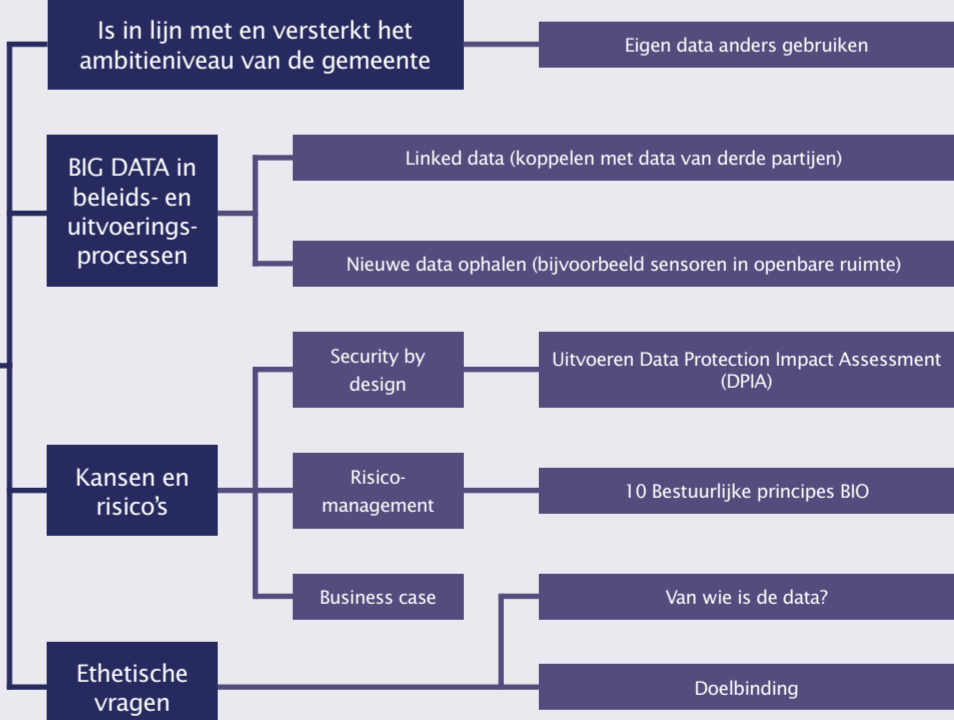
Is in lijn met en versterkt het ambitieniveau van de gemeente

Eigen data anders gebruiken

BIG DATA in beleids- en uitvoeringsprocessen

Linked data (koppelen met data van derde partijen)

Nieuwe data ophalen (bijvoorbeeld sensoren in openbare ruimte)

Kansen en risico's

Security by design

Uitvoeren Data Protection Impact Assessment (DPIA)

Risicomanagement

10 Bestuurlijke principes BIO

Business case

Ethetische vragen

Van wie is de data?

Doelbinding